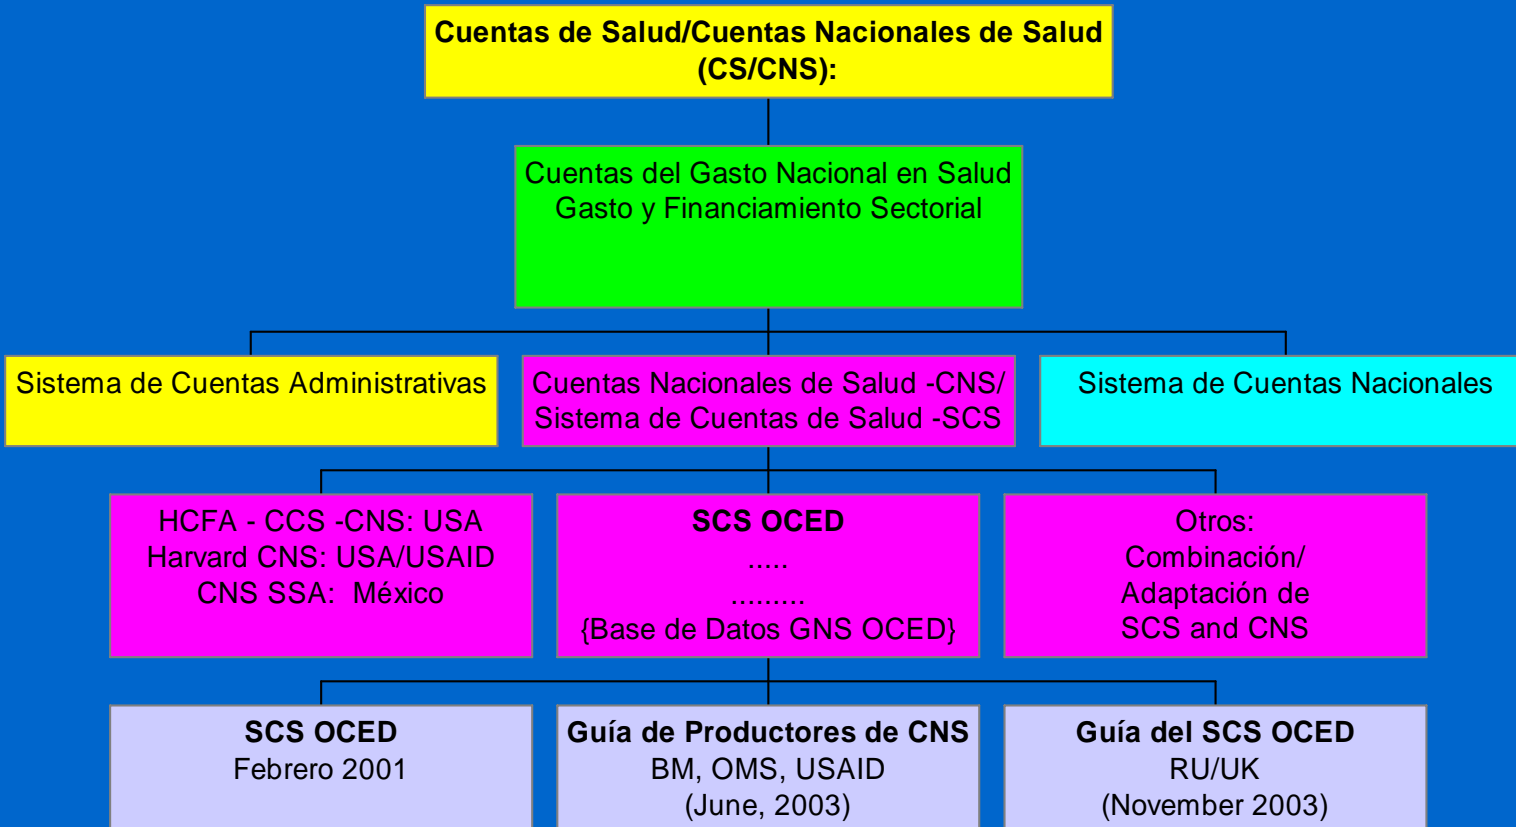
Cuentas de Salud/Cuentas Nacionales de Salud (CS/CNS):

Cuentas del Gasto Nacional en Salud
Gasto y Financiamiento Sectorial

Sistema de Cuentas Administrativas

Cuentas Nacionales de Salud -CNS/ Sistema de Cuentas de Salud -SCS

Sistema de Cuentas Nacionales

HCFA - CCS -CNS: USA
Harvard CNS: USA/USAID
CNS SSA: México

SCS OCED
.....
.........
{Base de Datos GNS OCED}

Otros:
Combinación/
Adaptación de
SCS and CNS

SCS OCED
Febrero 2001

Guía de Productores de CNS
BM, OMS, USAID
(June, 2003)

Guía del SCS OCED
RU/UK
(November 2003)